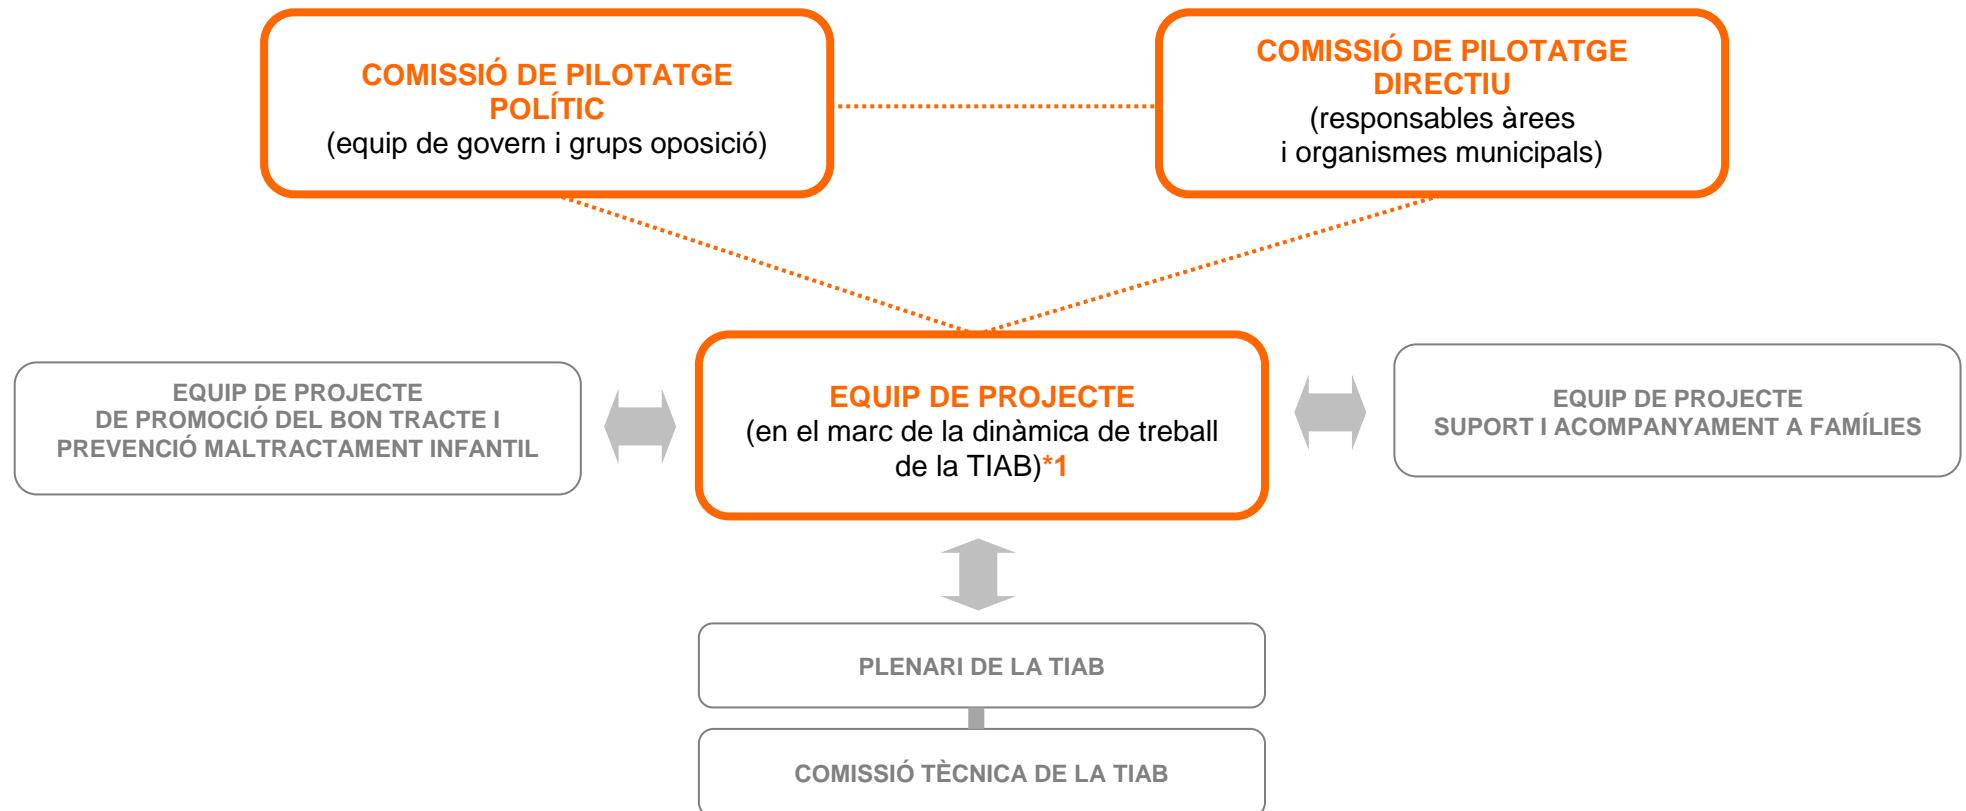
COMISSIÓ DE PILOTATGE POLÍTIC
(equip de govern i grups oposició)

COMISSIÓ DE PILOTATGE DIRECTIU
(responsables àrees i organismes municipals)

EQUIP DE PROJECTE DE PROMOCIÓ DEL BON TRACTE I PREVENCIÓ MALTRACTAMENT INFANTIL

EQUIP DE PROJECTE
(en el marc de la dinàmica de treball de la TIAB)*1

EQUIP DE PROJECTE SUPORT I ACOMPANYAMENT A FAMÍLIES

PLENARI DE LA TIAB

COMISSIÓ TÈCNICA DE LA TIAB